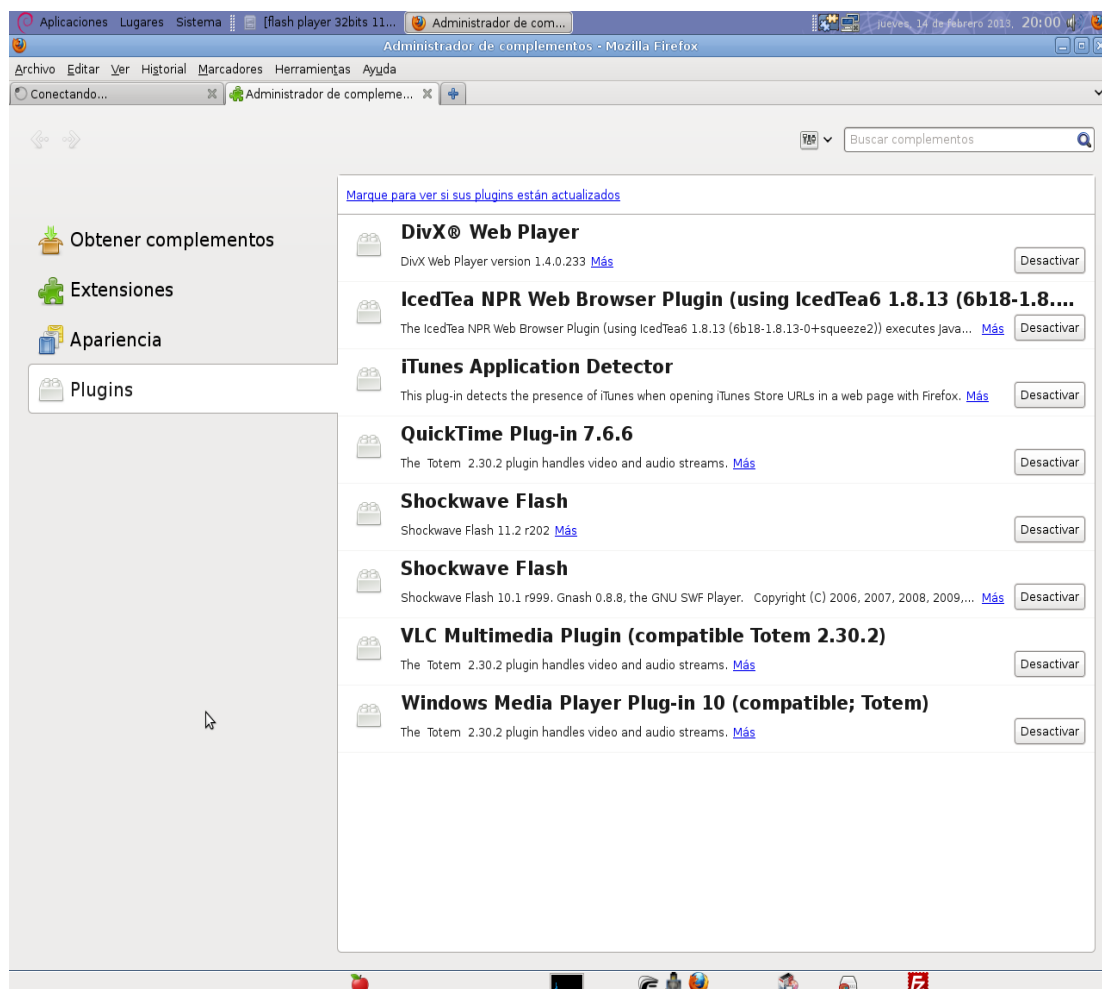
Aplicaciones Lugares Sistema [flash player 32bits 11... Administrador de com... jueves 14 de febrero 2013, 20:00

Administrador de complementos - Mozilla Firefox

Archivo Editar Ver Historial Marcadores Herramientas Ayuda

Conectando... Administrador de compleme...

Buscar complementos

Marque para ver si sus plugins están actualizados

Obtener complementos

Extensiones

Apariencia

Plugins

DivX® Web Player
DivX Web Player version 1.4.0.233 Más
Desactivar

IcedTea NPR Web Browser Plugin (using IcedTea6 1.8.13 (6b18-1.8....
The IcedTea NPR Web Browser Plugin (using IcedTea6 1.8.13 (6b18-1.8.13-0+squeeze2)) executes Java... Más
Desactivar

iTunes Application Detector
This plug-in detects the presence of iTunes when opening iTunes Store URLs in a web page with Firefox. Más
Desactivar

QuickTime Plug-in 7.6.6
The Totem 2.30.2 plugin handles video and audio streams. Más
Desactivar

Shockwave Flash
Shockwave Flash 11.2 r202 Más
Desactivar

Shockwave Flash
Shockwave Flash 10.1 r999. Gnash 0.8.8, the GNU SWF Player. Copyright (C) 2006, 2007, 2008, 2009,... Más
Desactivar

VLC Multimedia Plugin (compatible Totem 2.30.2)
The Totem 2.30.2 plugin handles video and audio streams. Más
Desactivar

Windows Media Player Plug-in 10 (compatible; Totem)
The Totem 2.30.2 plugin handles video and audio streams. Más
Desactivar